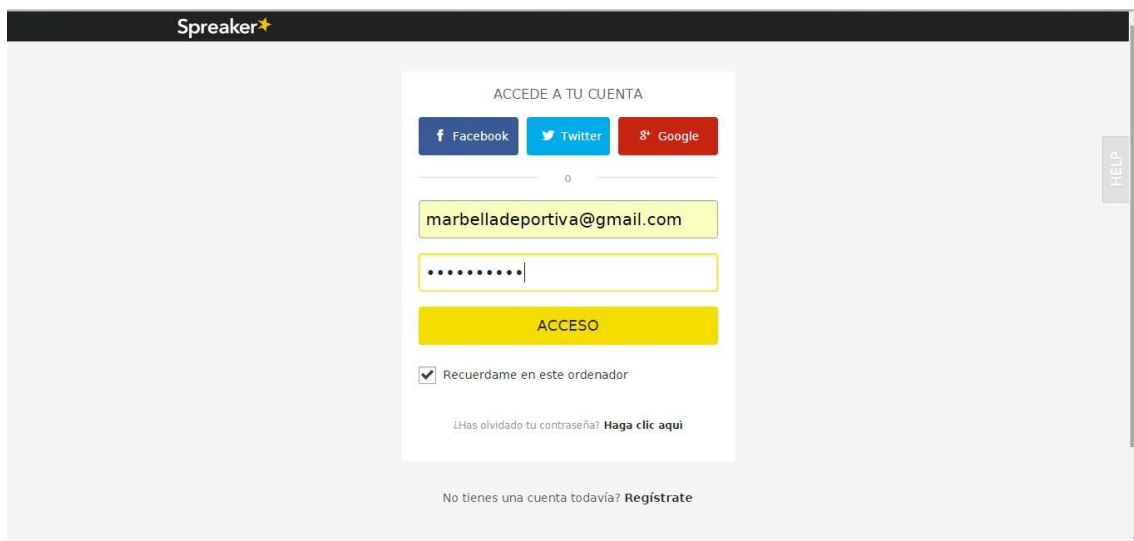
Spreaker

ACCEDE A TU CUENTA

Facebook

Twitter

Google

o

marbelladeportiva@gmail.com

••••••••••

ACCESO

Recuerdame en este ordenador

¿Has olvidado tu contraseña? **Haga clic aquí**

No tienes una cuenta todavía? **Regístrate**

HELP